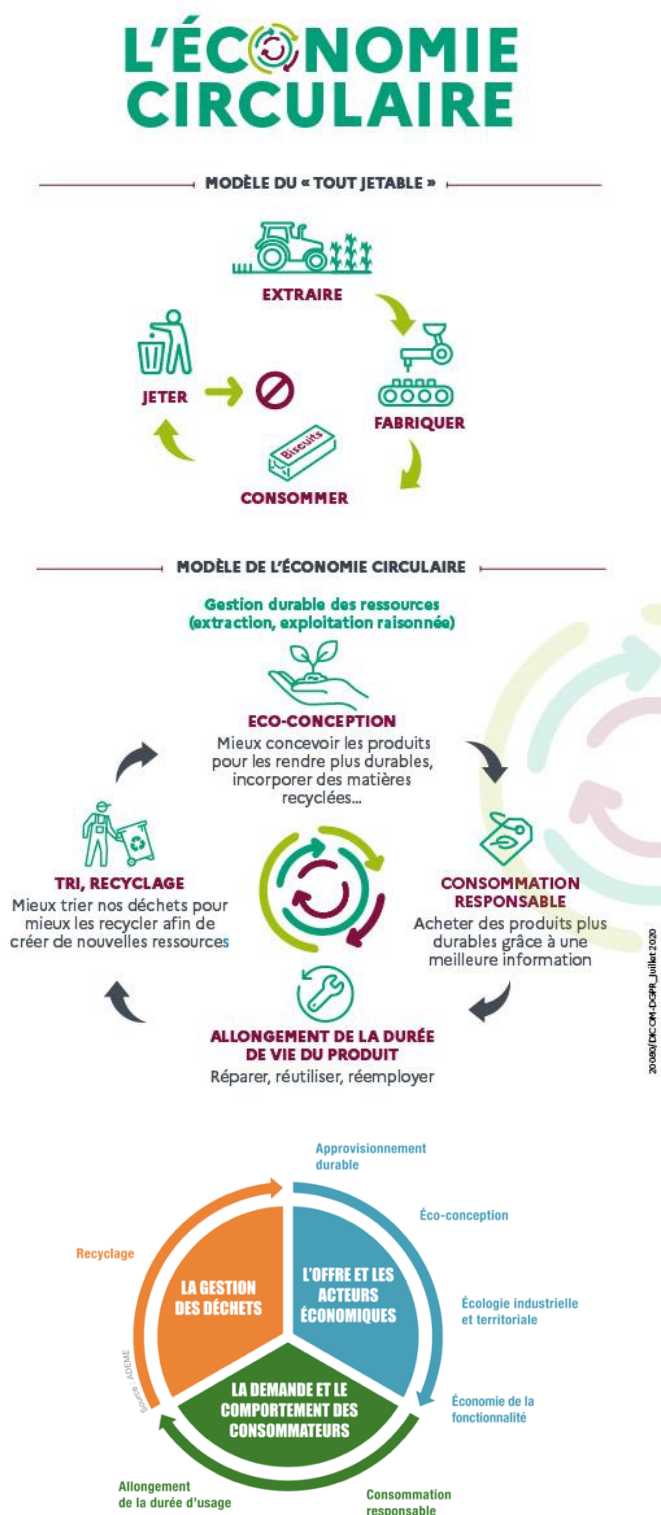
L'ÉCONOMIE CIRCULAIRE

MODÈLE DU « TOUT JETABLE »

EXTRAIRE

FABRIQUER

Biscuits

CONSOMMER

JETER

MODÈLE DE L'ÉCONOMIE CIRCULAIRE

Gestion durable des ressources (extraction, exploitation raisonnée)

ECO-CONCEPTION
Mieux concevoir les produits pour les rendre plus durables, incorporer des matières recyclées...

CONSOMMATION RESPONSABLE
Acheter des produits plus durables grâce à une meilleure information

ALLONGEMENT DE LA DURÉE DE VIE DU PRODUIT
Réparer, réutiliser, réemployer

TRI, RECYCLAGE
Mieux trier nos déchets pour mieux les recycler afin de créer de nouvelles ressources

20089/DICOM-DGPR_Juillet 2020

Approvisionnement durable

Éco-conception

Écologie industrielle et territoriale

Économie de la fonctionnalité

Consommation responsable

Allongement de la durée d'usage

Recyclage

LA GESTION DES DÉCHETS

L'OFFRE ET LES ACTEURS ÉCONOMIQUES

LA DEMANDE ET LE COMPORTEMENT DES CONSOMMATEURS

Source : ADEME